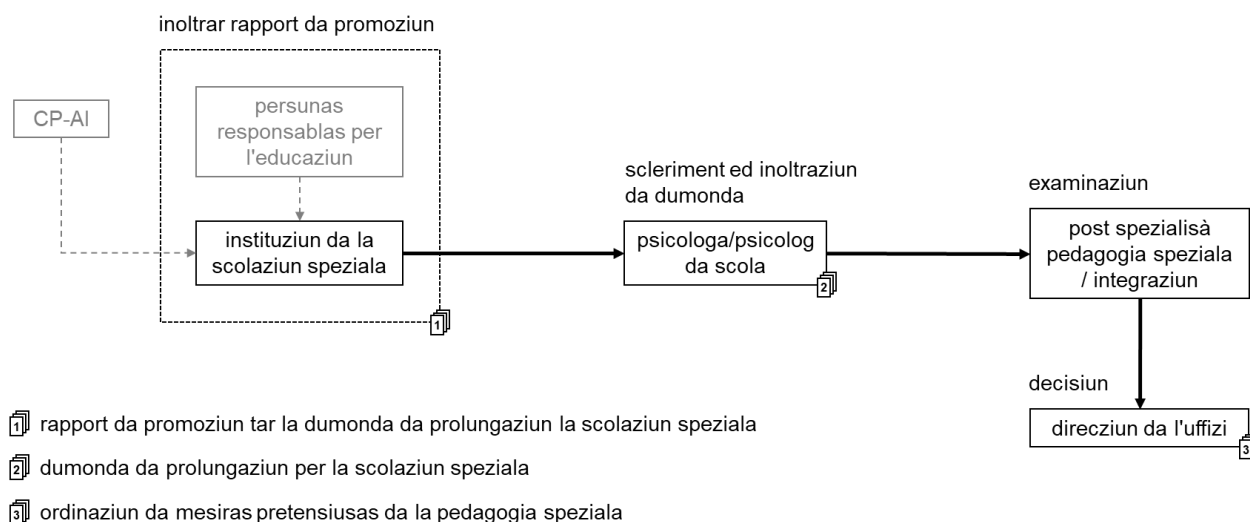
inoltrar rapport da promoziun

CP-AI

persunas responsablas per l'educaziun

instituziun da la scolaziun speziala

1

scleriment ed inoltraziun da dumonda

psicologa/psicolog da scola

2

examinaziun

post spezialisà pedagogia speziala / integraziun

decisiun

direcziun da l'uffizi

3

1 rapport da promoziun tar la dumonda da prolungaziun la scolaziun speziala

2 dumonda da prolungaziun per la scolaziun speziala

3 ordinaziun da mesiras pretensiusas da la pedagogia speziala